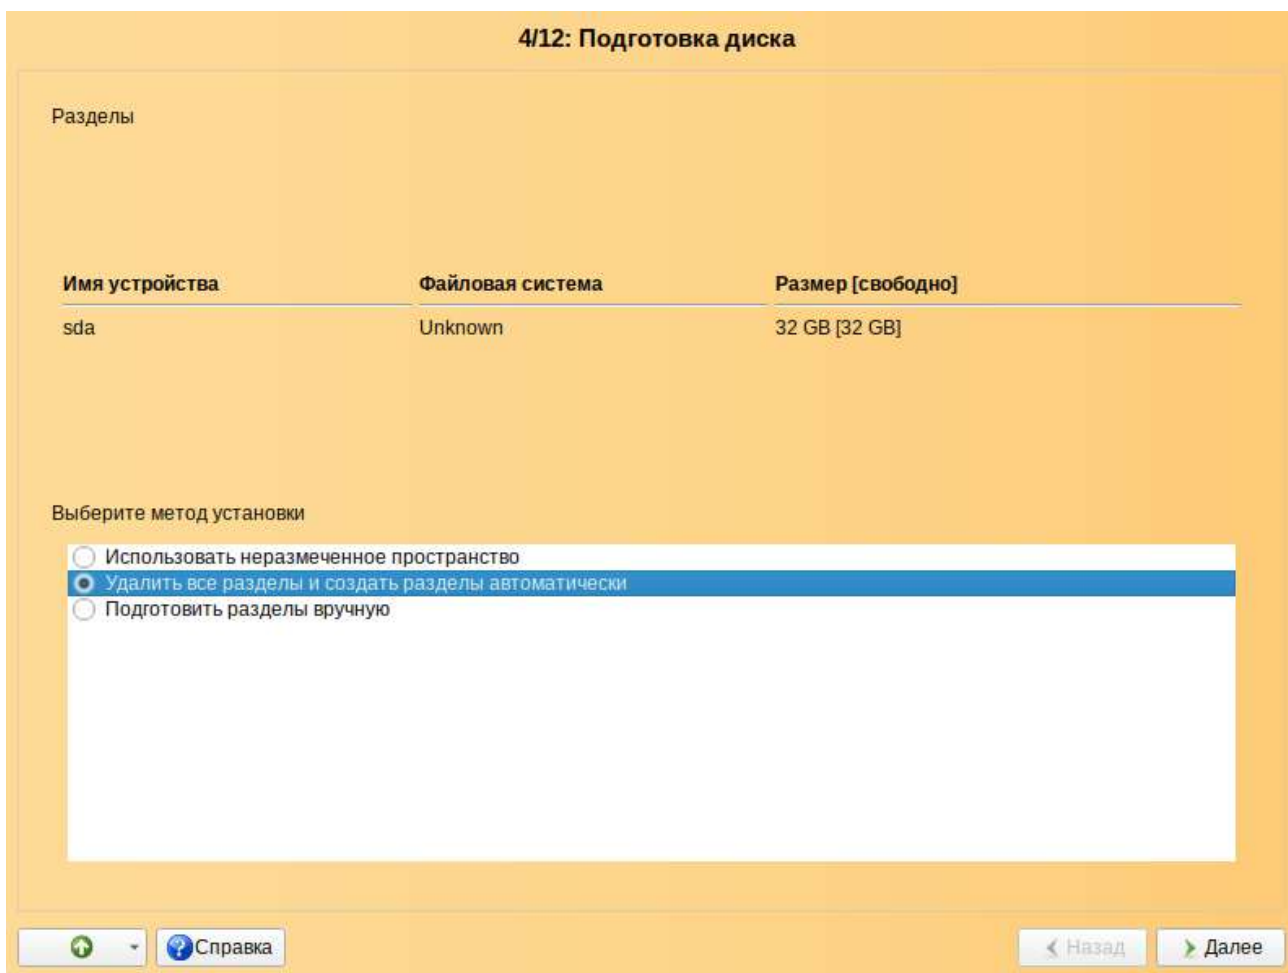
4/12: Подготовка диска

Разделы

| Имя устройства | Файловая система | Размер [свободно] |
|---|---|---|
| sda | Unknown | 32 GB [32 GB] |

Выберите метод установки

Использовать неразмеченное пространство
Удалить все разделы и создать разделы автоматически
Подготовить разделы вручную

Справка

Назад

Далее